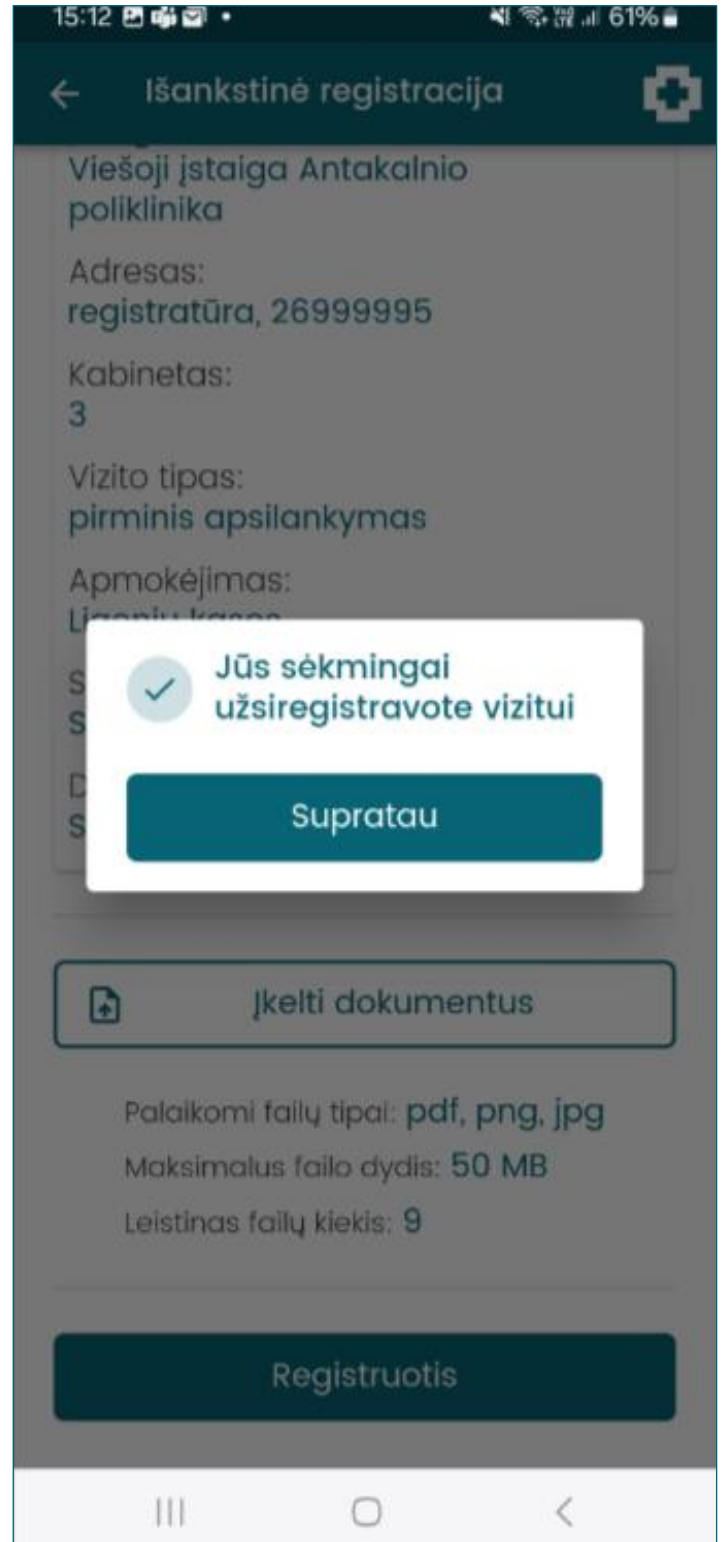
15:12 61%

Išankstinė registracija

Viešoji įstaiga Antakalnio poliklinika

Adresas:
registratūra, 26999995

Kabinetas:
3

Vizito tipas:
pirminis apsilankymas

Apmokėjimas:
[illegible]

S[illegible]
S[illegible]

D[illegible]
S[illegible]

Jūs sėkmingai užsiregistravote vizitui

Supratau

Įkelti dokumentus

Palaikomi failų tipai: pdf, png, jpg
Maksimalus failo dydis: 50 MB
Leistinas failų kiekis: 9

Registruotis